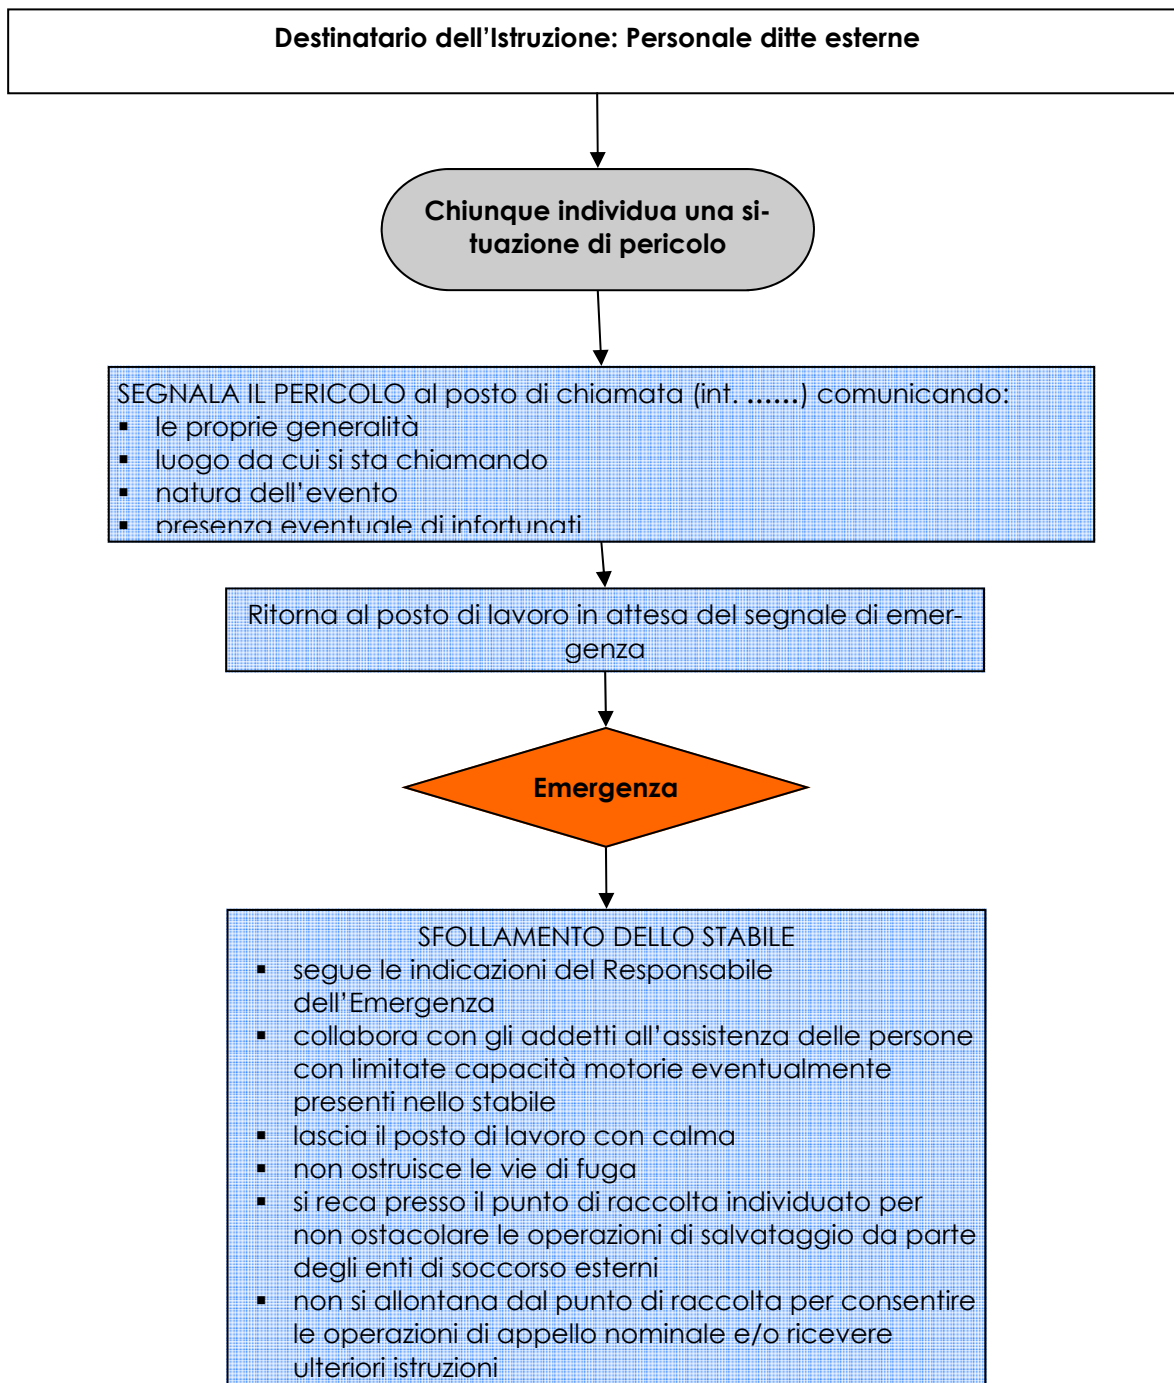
Destinatario dell'Istruzione: Personale ditte esterne

Chiunque individua una situazione di pericolo

SEGNALA IL PERICOLO al posto di chiamata (int. ......) comunicando:
▪ le proprie generalità
▪ luogo da cui si sta chiamando
▪ natura dell'evento
▪ presenza eventuale di infortunati

Ritorna al posto di lavoro in attesa del segnale di emergenza

Emergenza

SFOLLAMENTO DELLO STABILE
▪ segue le indicazioni del Responsabile dell'Emergenza
▪ collabora con gli addetti all'assistenza delle persone con limitate capacità motorie eventualmente presenti nello stabile
▪ lascia il posto di lavoro con calma
▪ non ostruisce le vie di fuga
▪ si reca presso il punto di raccolta individuato per non ostacolare le operazioni di salvataggio da parte degli enti di soccorso esterni
▪ non si allontana dal punto di raccolta per consentire le operazioni di appello nominale e/o ricevere ulteriori istruzioni